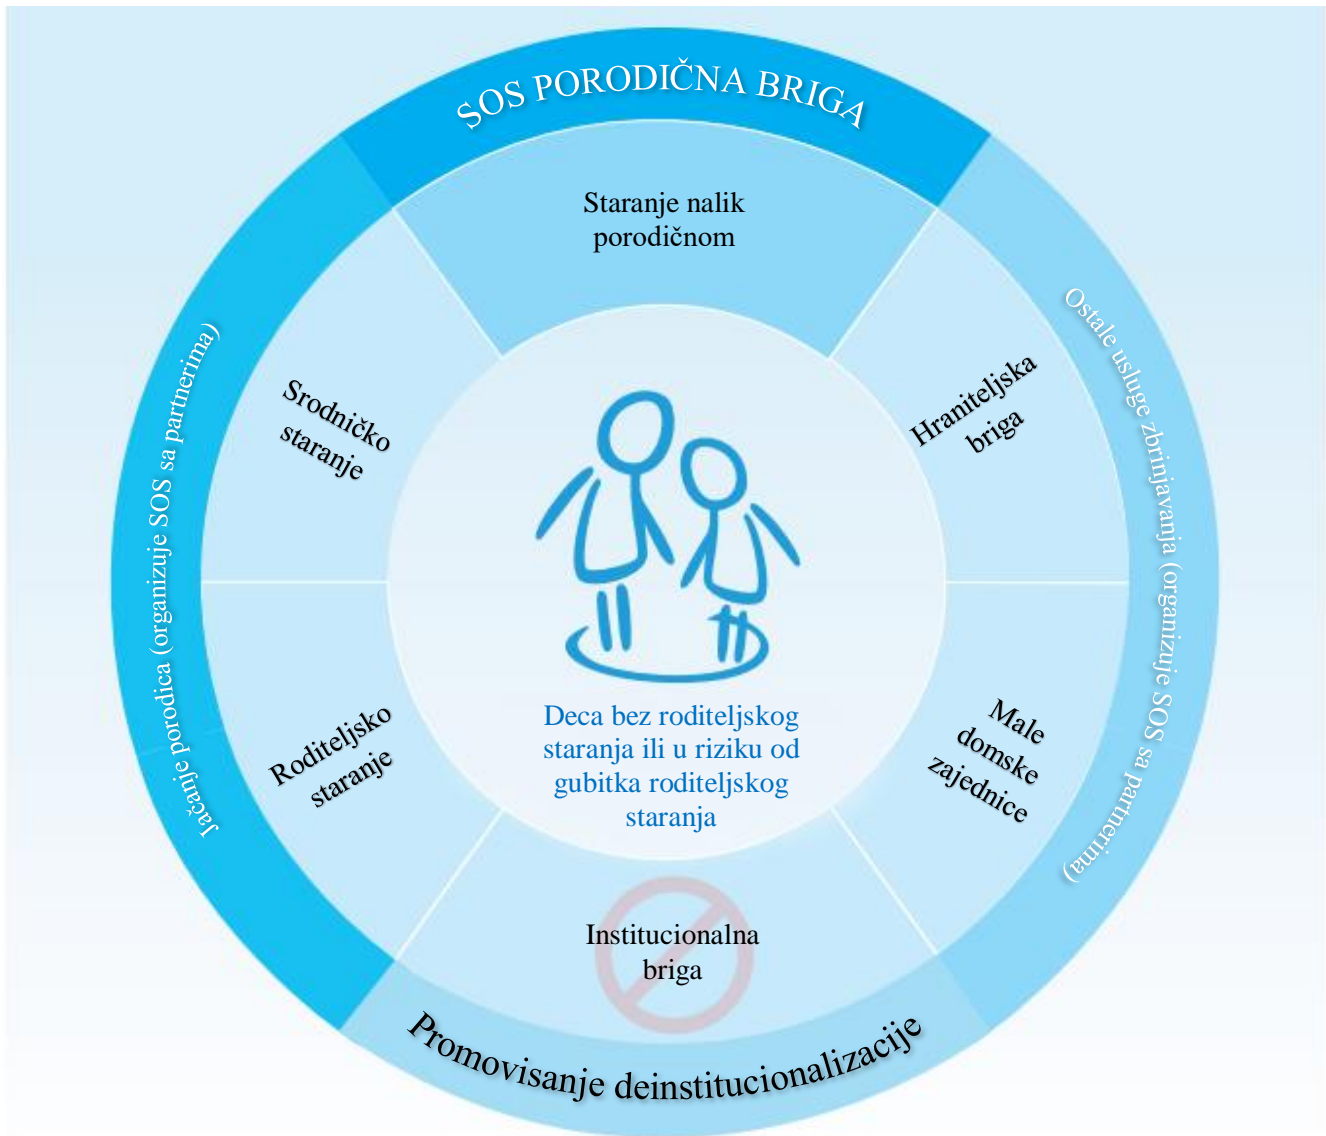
SOS PORODIČNA BRIGA

Staranje nalik porodičnom

Srodničko staranje

Hraniteljska briga

Roditeljsko staranje

Male domske zajednice

Institucionalna briga

Deca bez roditeljskog staranja ili u riziku od gubitka roditeljskog staranja

Jačanje porodica (organizuje SOS sa partnerima)

Ostale usluge zbrinjavanja (organizuje SOS sa partnerima)

Promovisanje deinstitucionalizacije